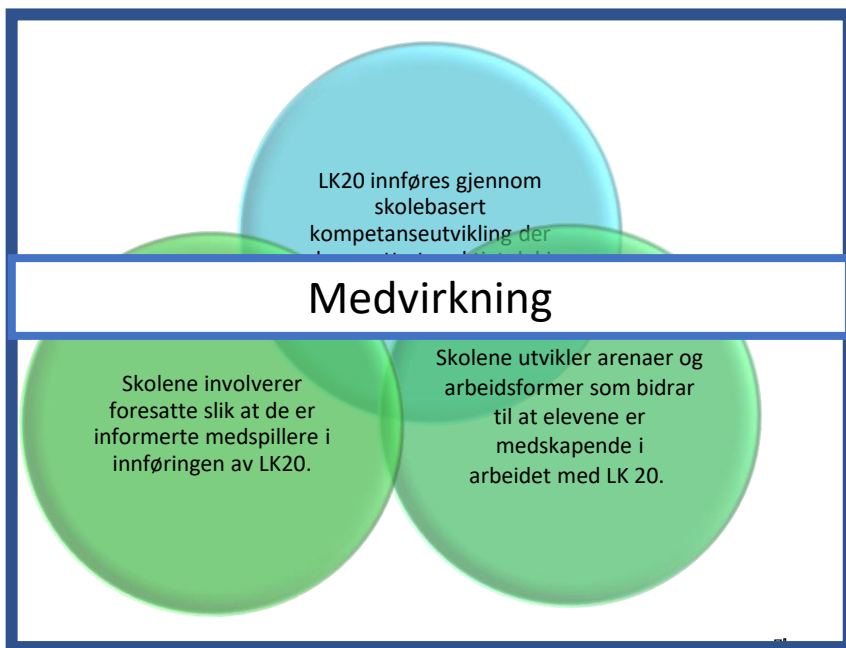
LK20 innføres gjennom skolebasert kompetanseutvikling der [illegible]

Medvirkning

Skolene involverer foresatte slik at de er informerte medspillere i innføringen av LK20.

Skolene utvikler arenaer og arbeidsformer som bidrar til at elevene er medskapende i arbeidet med LK 20.